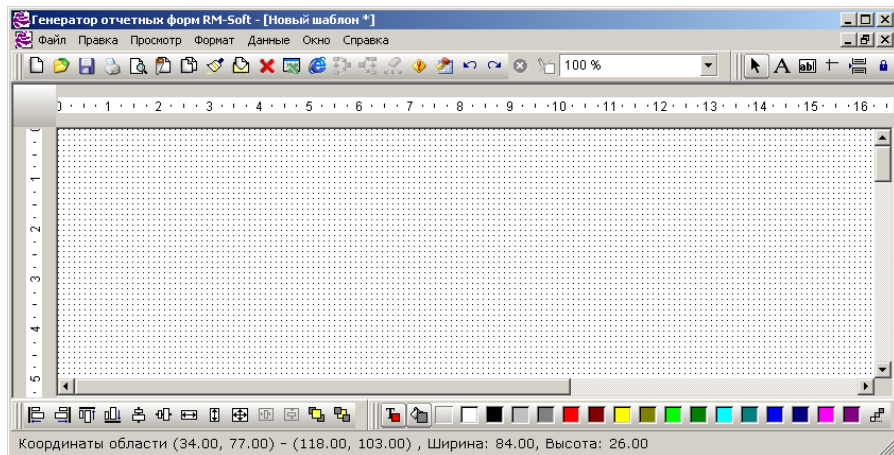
Генератор отчетных форм RM-Soft - [Новый шаблон *]

Файл Правка Просмотр Формат Данные Окно Справка

100 %

0 1 2 3 4 5 6 7 8 9 10 11 12 13 14 15 16

1 2 3 4 5

Координаты области (34.00, 77.00) - (118.00, 103.00) , Ширина: 84.00, Высота: 26.00